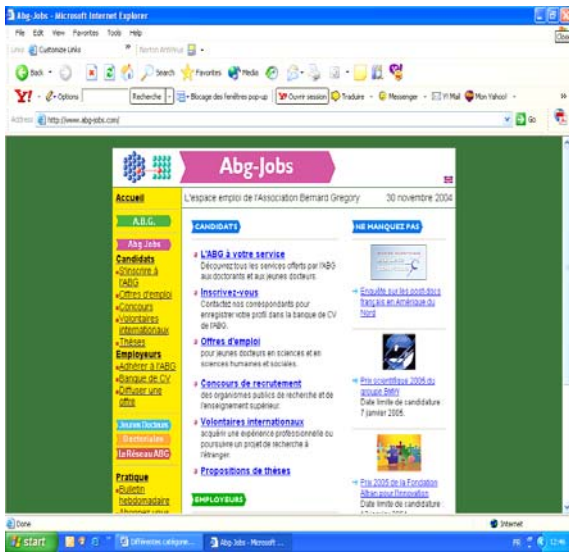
Abg-Jobs - Microsoft Internet Explorer

File Edit View Favorites Tools Help

Links Customize Links Norton AntiVirus

Back Search Favorites Media

Y! Options Recherche Blocage des fenêtres pop-up Ouvrir session Traduire Messenger Y! Mail Mon Yahoo!

Address http://www.abg-jobs.com/ Go

Abg-Jobs

L'espace emploi de l'Association Bernard Gregory 30 novembre 2004

Accueil

A.B.G.

Abg-Jobs

Candidats
-S'inscrire à l'ABG
-Offres d'emploi
-Concours
-Volontaires internationaux
-Thèses

Employeurs
-Adhérer à l'ABG
-Banque de CV
-Diffuser une offre

Jeunes Docteurs
Doctoriales
Le Réseau ABG

Pratique
-Bulletin hebdomadaire
-Abonnez-vous

CANDIDATS

L'ABG à votre service
Découvrez tous les services offerts par l'ABG aux doctorants et aux jeunes docteurs.

Inscrivez-vous
Contactez nos correspondants pour enregistrer votre profil dans la banque de CV de l'ABG.

Offres d'emploi
pour jeunes docteurs en sciences et en sciences humaines et sociales.

Concours de recrutement
des organismes publics de recherche et de l'enseignement supérieur.

Volontaires internationaux
acquérir une expérience professionnelle ou poursuivre un projet de recherche à l'étranger.

Propositions de thèses

EMPLOYEURS

NE MANQUEZ PAS

Enquête sur les post-docs français en Amérique du Nord

Prix scientifique 2005 du groupe BMW
Date limite de candidature : 7 janvier 2005.

Prix 2005 de la Fondation Altran pour l'Innovation
Date limite de candidature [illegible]

Done Internet

start Différentes catégorie... Abg-Jobs - Microsoft ... 12:46